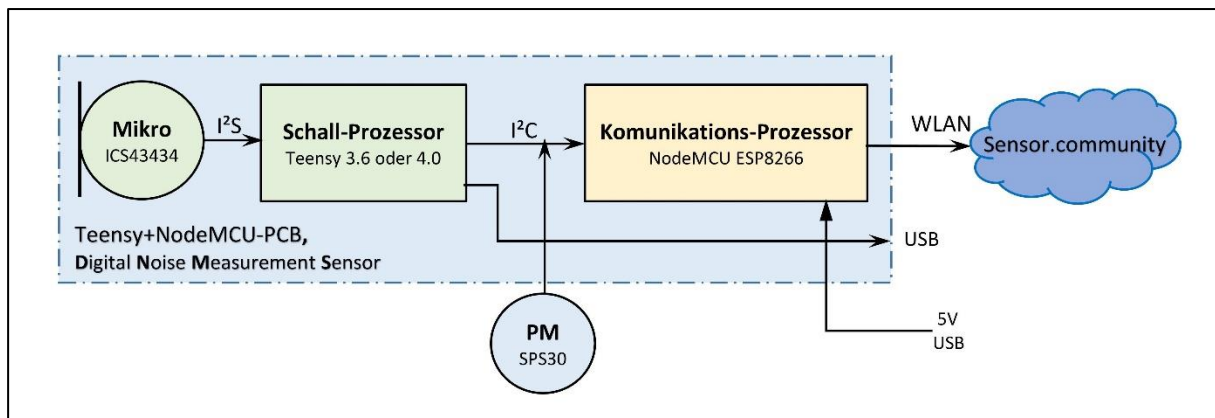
Mikro
ICS43434

$I^2S$

Schall-Prozessor
Teensy 3.6 oder 4.0

$I^2C$

Komunikations-Prozessor
NodeMCU ESP8266

WLAN

Sensor.community

Teensy+NodeMCU-PCB,
Digital Noise Measurement Sensor

USB

PM
SPS30

5V
USB